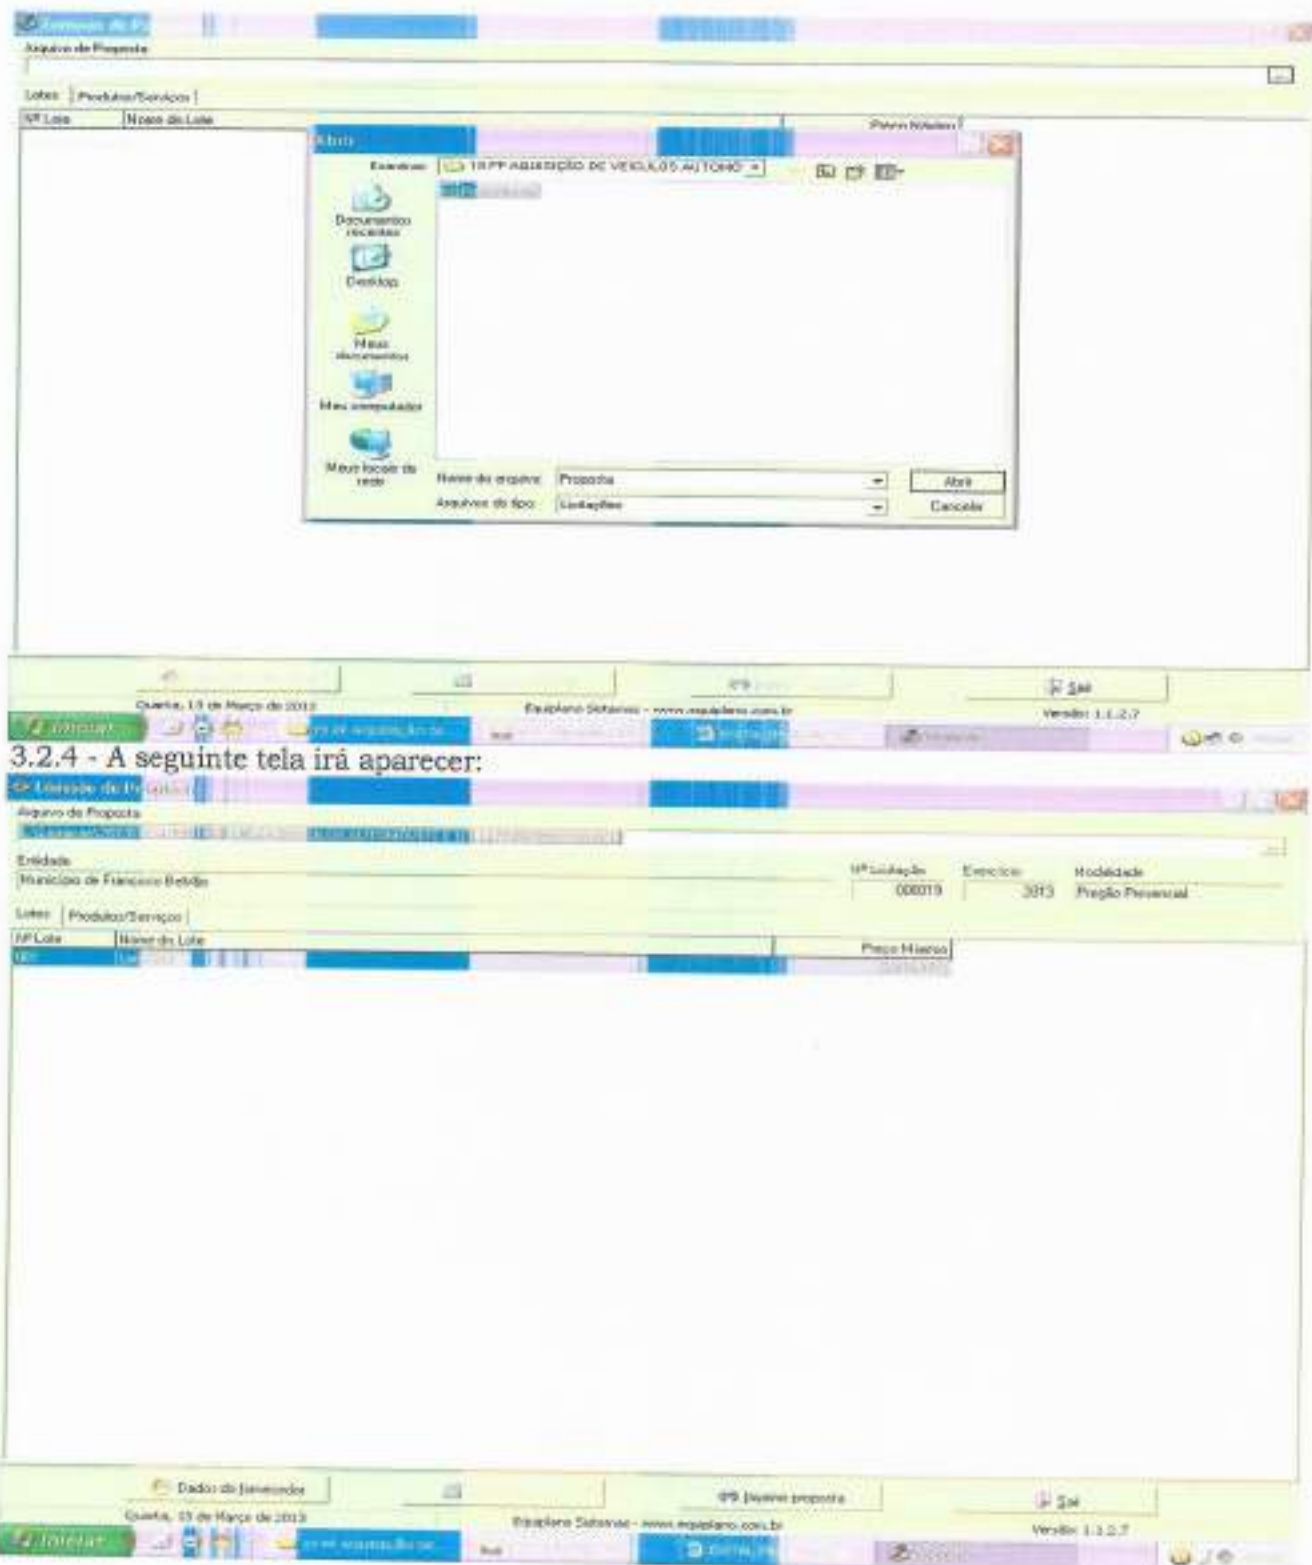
Arquivo de Proposta

Lotes | Produtos/Serviços

Nº Lote | Nome do Lote | Preço Máximo

Abrir

Examinar: 19 PP AQUISIÇÃO DE VEICULOS AUTOMO

Documentos recentes

Desktop

Meus documentos

Meu computador

Meus locais de rede

Nome do arquivo: Proposta

Arquivos do tipo: Licitações

Abrir

Cancelar

Sair

Quarta, 13 de Março de 2013

Equiplano Sistemas - www.equiplano.com.br

Versão: 1.1.2.7

Iniciar

3.2.4 - A seguinte tela irá aparecer:

Arquivo de Proposta

Entidade

Município de Francisco Beltrão

Nº Licitação 000019

Exercício 2013

Modalidade Pregão Presencial

Lotes | Produtos/Serviços

Nº Lote | Nome do Lote | Preço Máximo

Dados do fornecedor

Imprimir proposta

Sair

Quarta, 13 de Março de 2013

Equiplano Sistemas - www.equiplano.com.br

Versão: 1.1.2.7

Iniciar